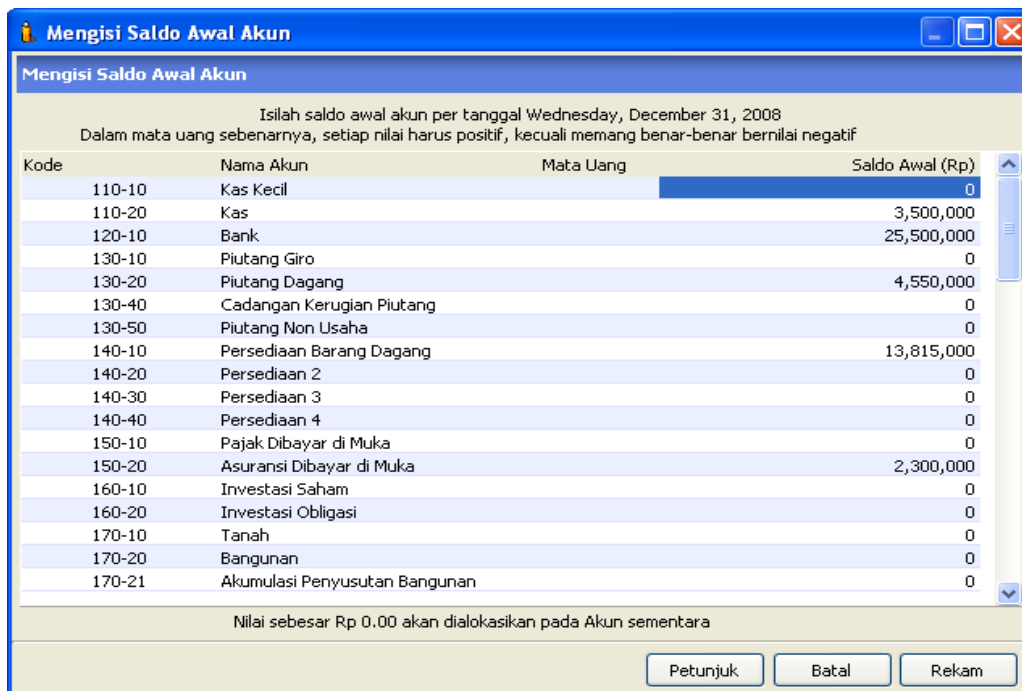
Mengisi Saldo Awal Akun

Mengisi Saldo Awal Akun

Isilah saldo awal akun per tanggal Wednesday, December 31, 2008
Dalam mata uang sebenarnya, setiap nilai harus positif, kecuali memang benar-benar bernilai negatif

| Kode | Nama Akun | Mata Uang | Saldo Awal (Rp) |
|---|---|---|---|
| 110-10 | Kas Kecil | | 0 |
| 110-20 | Kas | | 3,500,000 |
| 120-10 | Bank | | 25,500,000 |
| 130-10 | Piutang Giro | | 0 |
| 130-20 | Piutang Dagang | | 4,550,000 |
| 130-40 | Cadangan Kerugian Piutang | | 0 |
| 130-50 | Piutang Non Usaha | | 0 |
| 140-10 | Persediaan Barang Dagang | | 13,815,000 |
| 140-20 | Persediaan 2 | | 0 |
| 140-30 | Persediaan 3 | | 0 |
| 140-40 | Persediaan 4 | | 0 |
| 150-10 | Pajak Dibayar di Muka | | 0 |
| 150-20 | Asuransi Dibayar di Muka | | 2,300,000 |
| 160-10 | Investasi Saham | | 0 |
| 160-20 | Investasi Obligasi | | 0 |
| 170-10 | Tanah | | 0 |
| 170-20 | Bangunan | | 0 |
| 170-21 | Akumulasi Penyusutan Bangunan | | 0 |

Nilai sebesar Rp 0.00 akan dialokasikan pada Akun sementara

Petunjuk Batal Rekam